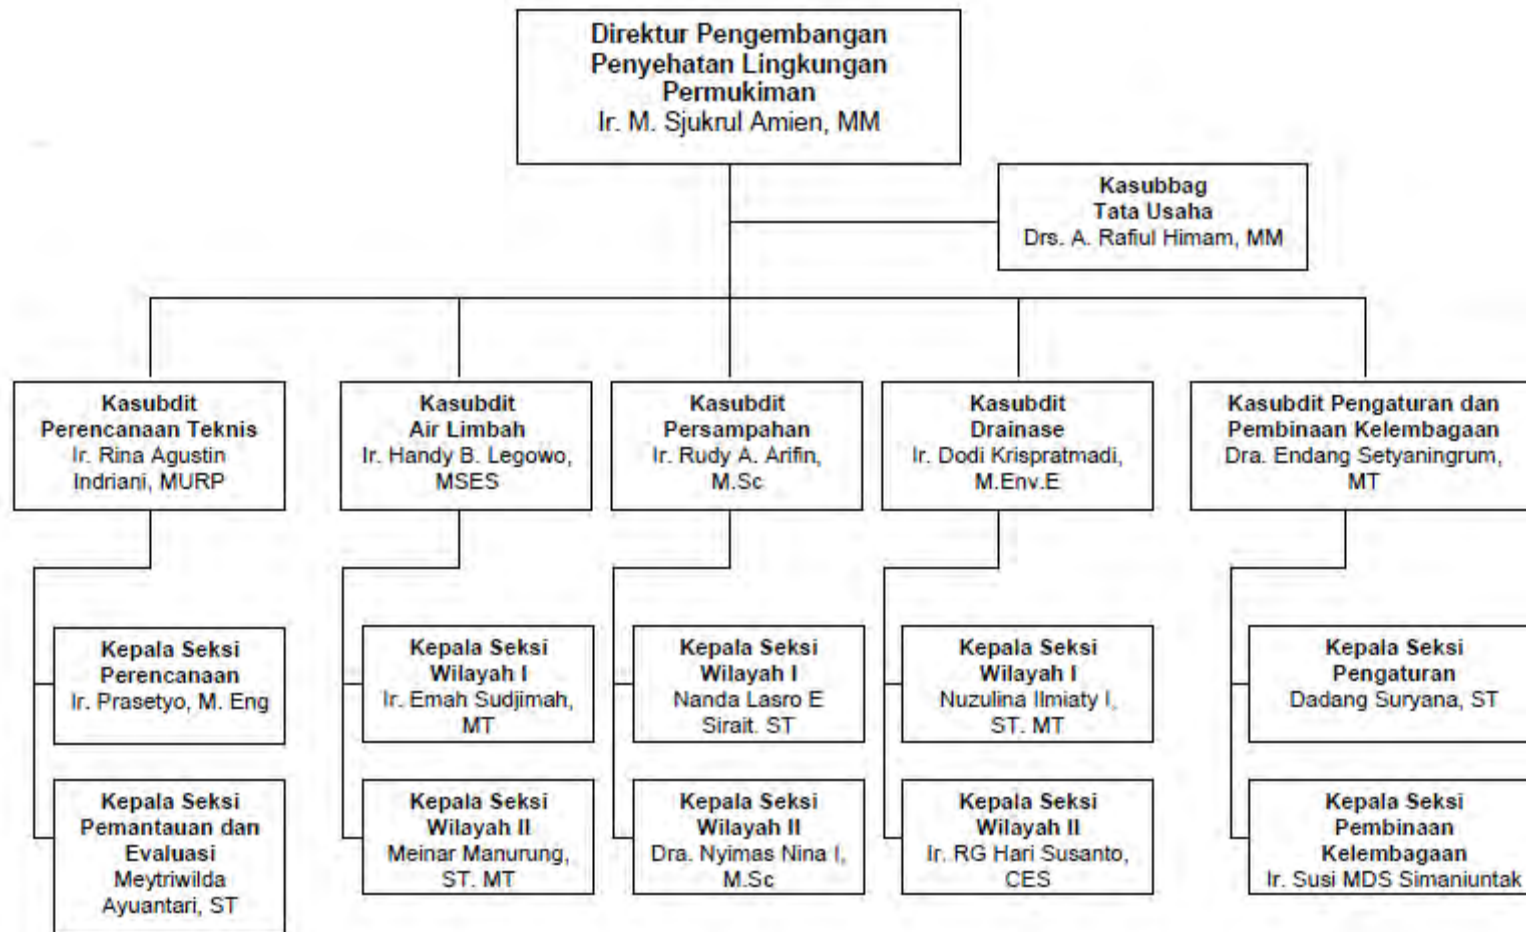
Direktur Pengembangan Penyehatan Lingkungan Permukiman
Ir. M. Sjukrul Amien, MM

Kasubbag Tata Usaha
Drs. A. Rafiul Himam, MM

Kasubdit Perencanaan Teknis
Ir. Rina Agustin Indriani, MURP

Kepala Seksi Perencanaan
Ir. Prasetyo, M. Eng

Kepala Seksi Pemantauan dan Evaluasi
Meytriwilda Ayuantari, ST

Kasubdit Air Limbah
Ir. Handy B. Legowo, MSES

Kepala Seksi Wilayah I
Ir. Emah Sudjimah, MT

Kepala Seksi Wilayah II
Meinar Manurung, ST. MT

Kasubdit Persampahan
Ir. Rudy A. Arifin, M.Sc

Kepala Seksi Wilayah I
Nanda Lasro E Sirait. ST

Kepala Seksi Wilayah II
Dra. Nyimas Nina I, M.Sc

Kasubdit Drainase
Ir. Dodi Krispratmadi, M.Env.E

Kepala Seksi Wilayah I
Nuzulina Ilmiaty I, ST. MT

Kepala Seksi Wilayah II
Ir. RG Hari Susanto, CES

Kasubdit Pengaturan dan Pembinaan Kelembagaan
Dra. Endang Setyaningrum, MT

Kepala Seksi Pengaturan
Dadang Suryana, ST

Kepala Seksi Pembinaan Kelembagaan
Ir. Susi MDS Simaniuntak